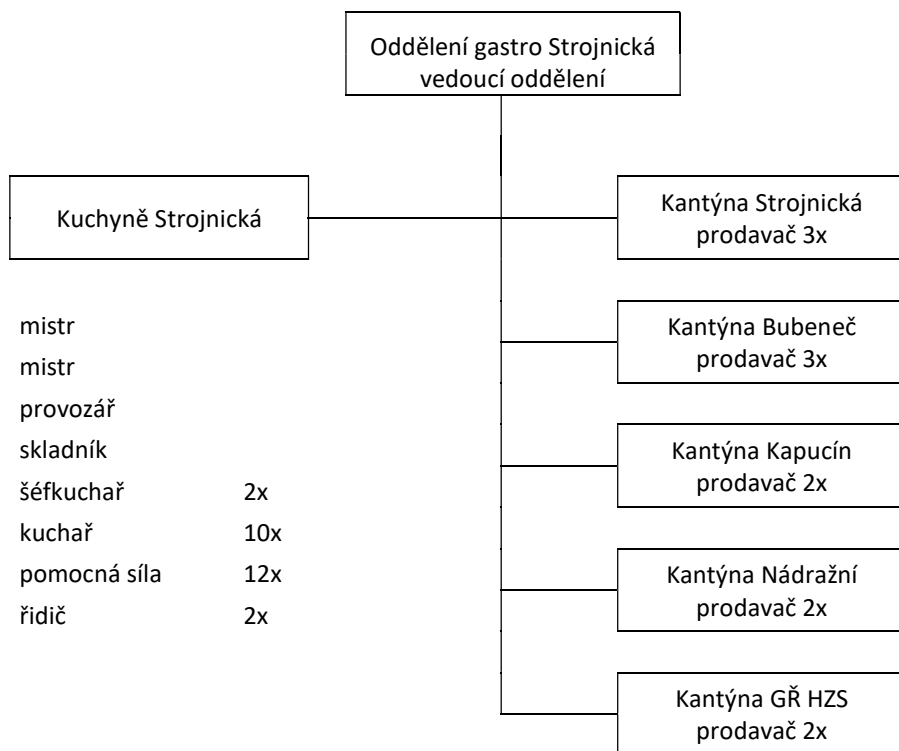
Oddělení gastro Strojnická
vedoucí oddělení

Kuchyně Strojnická

mistr
mistr
provozář
skladník
šéfkuchař 2x
kuchař 10x
pomocná síla 12x
řidič 2x

Kantýna Strojnická
prodavač 3x

Kantýna Bubeneč
prodavač 3x

Kantýna Kapucín
prodavač 2x

Kantýna Nádražní
prodavač 2x

Kantýna GŘ HZS
prodavač 2x